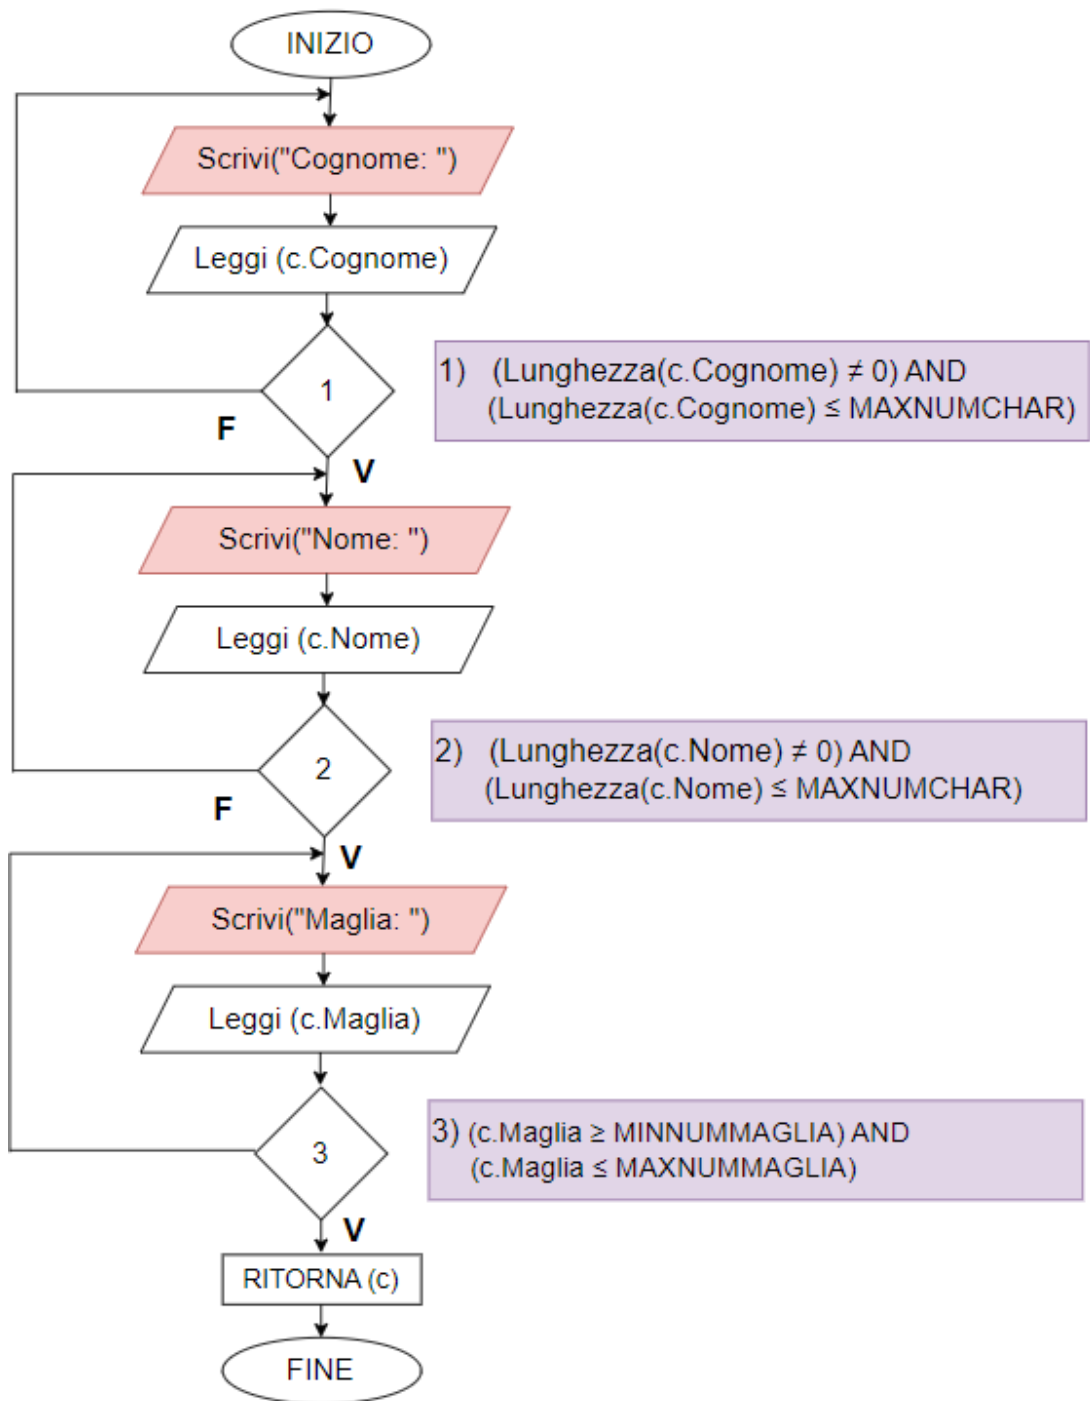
INIZIO

Scrivi("Cognome: ")

Leggi (c.Cognome)

1

F

V

1) (Lunghezza(c.Cognome) $\neq$ 0) AND (Lunghezza(c.Cognome) $\leq$ MAXNUMCHAR)

Scrivi("Nome: ")

Leggi (c.Nome)

2

F

V

2) (Lunghezza(c.Nome) $\neq$ 0) AND (Lunghezza(c.Nome) $\leq$ MAXNUMCHAR)

Scrivi("Maglia: ")

Leggi (c.Maglia)

3

V

3) (c.Maglia $\geq$ MINNUMMAGLIA) AND (c.Maglia $\leq$ MAXNUMMAGLIA)

RITORNA (c)

FINE